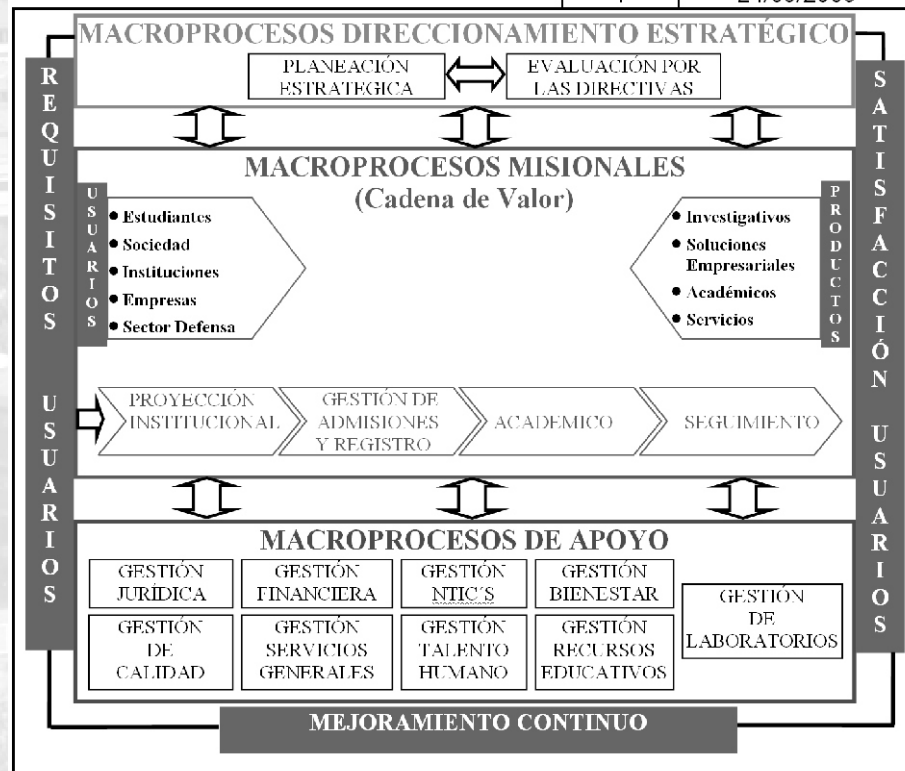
4 | 24/06/2009

MACROPROCESOS DIRECCIONAMIENTO ESTRATÉGICO

PLANEACIÓN ESTRATEGICA

EVALUACIÓN POR LAS DIRECTIVAS

REQUISITOS USUARIOS

SATISFACCIÓN USUARIOS

MACROPROCESOS MISIONALES
(Cadena de Valor)

USUARIOS
• Estudiantes
• Sociedad
• Instituciones
• Empresas
• Sector Defensa

PRODUCTOS
• Investigativos
• Soluciones Empresariales
• Académicos
• Servicios

PROYECCIÓN INSTITUCIONAL

GESTIÓN DE ADMISIONES Y REGISTRO

ACADEMICO

SEGUIMIENTO

MACROPROCESOS DE APOYO

| GESTIÓN JURÍDICA | GESTIÓN FINANCIERA | GESTIÓN NTIC'S | GESTIÓN BIENESTAR |
|---|---|---|---|
| GESTIÓN DE CALIDAD | GESTIÓN SERVICIOS GENERALES | GESTIÓN TALENTO HUMANO | GESTIÓN RECURSOS EDUCATIVOS |

GESTIÓN DE LABORATORIOS

MEJORAMIENTO CONTINUO